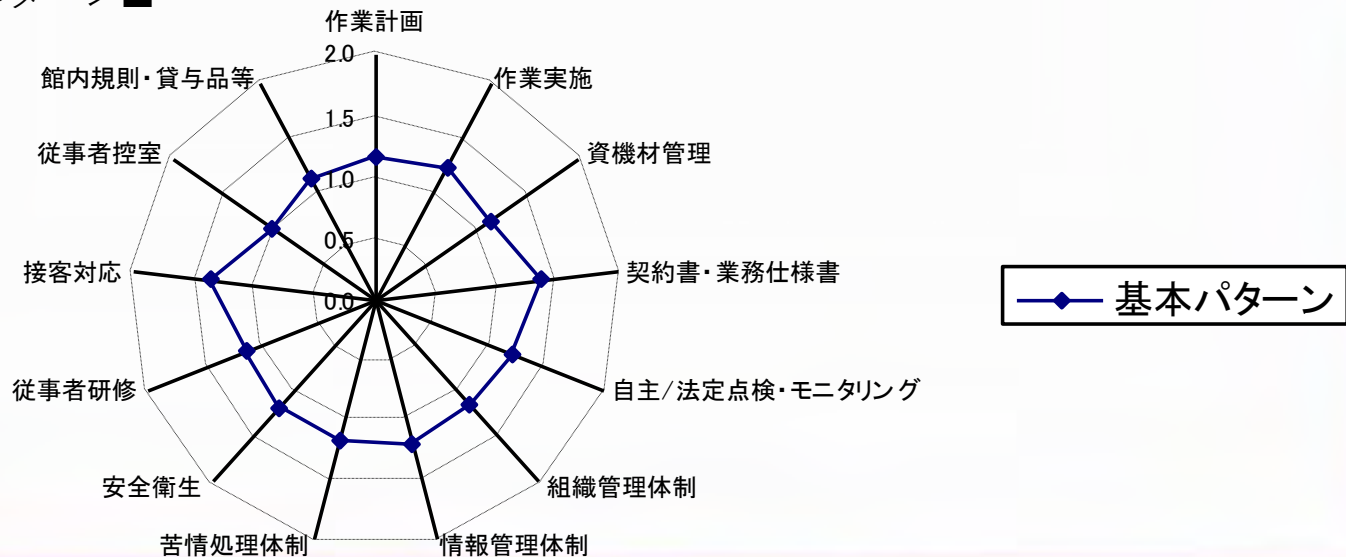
ターン

作業計画
作業実施
資機材管理
契約書・業務仕様書
自主/法定点検・モニタリング
組織管理体制
情報管理体制
苦情処理体制
安全衛生
従事者研修
接客対応
従事者控室
館内規則・貸与品等

2.0
1.5
1.0
0.5
0.0

基本パターン